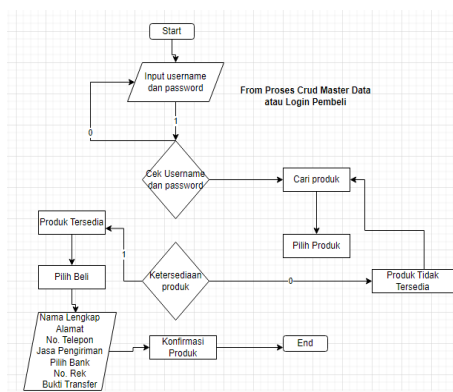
Start

Input username dan password

From Proses Crud Master Data atau Login Pembeli

0

1

Cek Username dan password

Cari produk

Produk Tersedia

Pilih Produk

1

Ketersediaan produk

0

Produk Tidak Tersedia

Pilih Beli

Nama Lengkap
Alamat
No. Telepon
Jasa Pengiriman
Pilih Bank
No. Rek
Bukti Transfer

Konfirmasi Produk

End